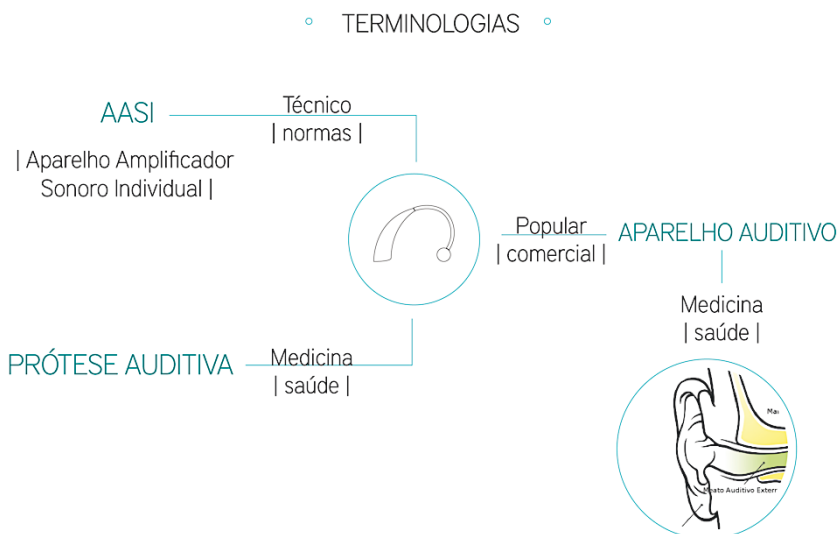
TERMINOLOGIAS

AASI

Técnico
| normas |

| Aparelho Amplificador Sonoro Individual |

Popular
| comercial |

APARELHO AUDITIVO

Medicina
| saúde |

PRÓTESE AUDITIVA

Medicina
| saúde |

Ma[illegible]

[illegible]ato Auditivo Exter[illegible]